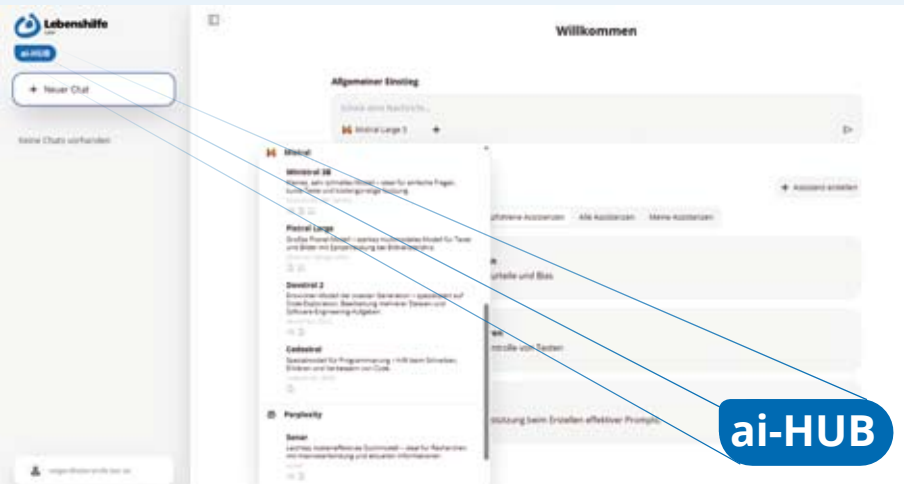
Lebenshilfe

ai-HUB

+ Neuer Chat

Keine Chats vorhanden

Willkommen

Allgemeiner Einstieg

Schreib eine Nachricht...

Mistral Large 2 +

Mistral

Ministral 3B
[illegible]

Pixtral Large
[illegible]

Devstral 2
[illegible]

Codestral
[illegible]

Perplexity

Sonar
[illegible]

+ Assistent erstellen

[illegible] Assistenten Alle Assistenten Meine Assistenten

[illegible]teile und Bias

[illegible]ntrolle von Texten

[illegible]stützung beim Erstellen effektiver Prompts

ai-HUB